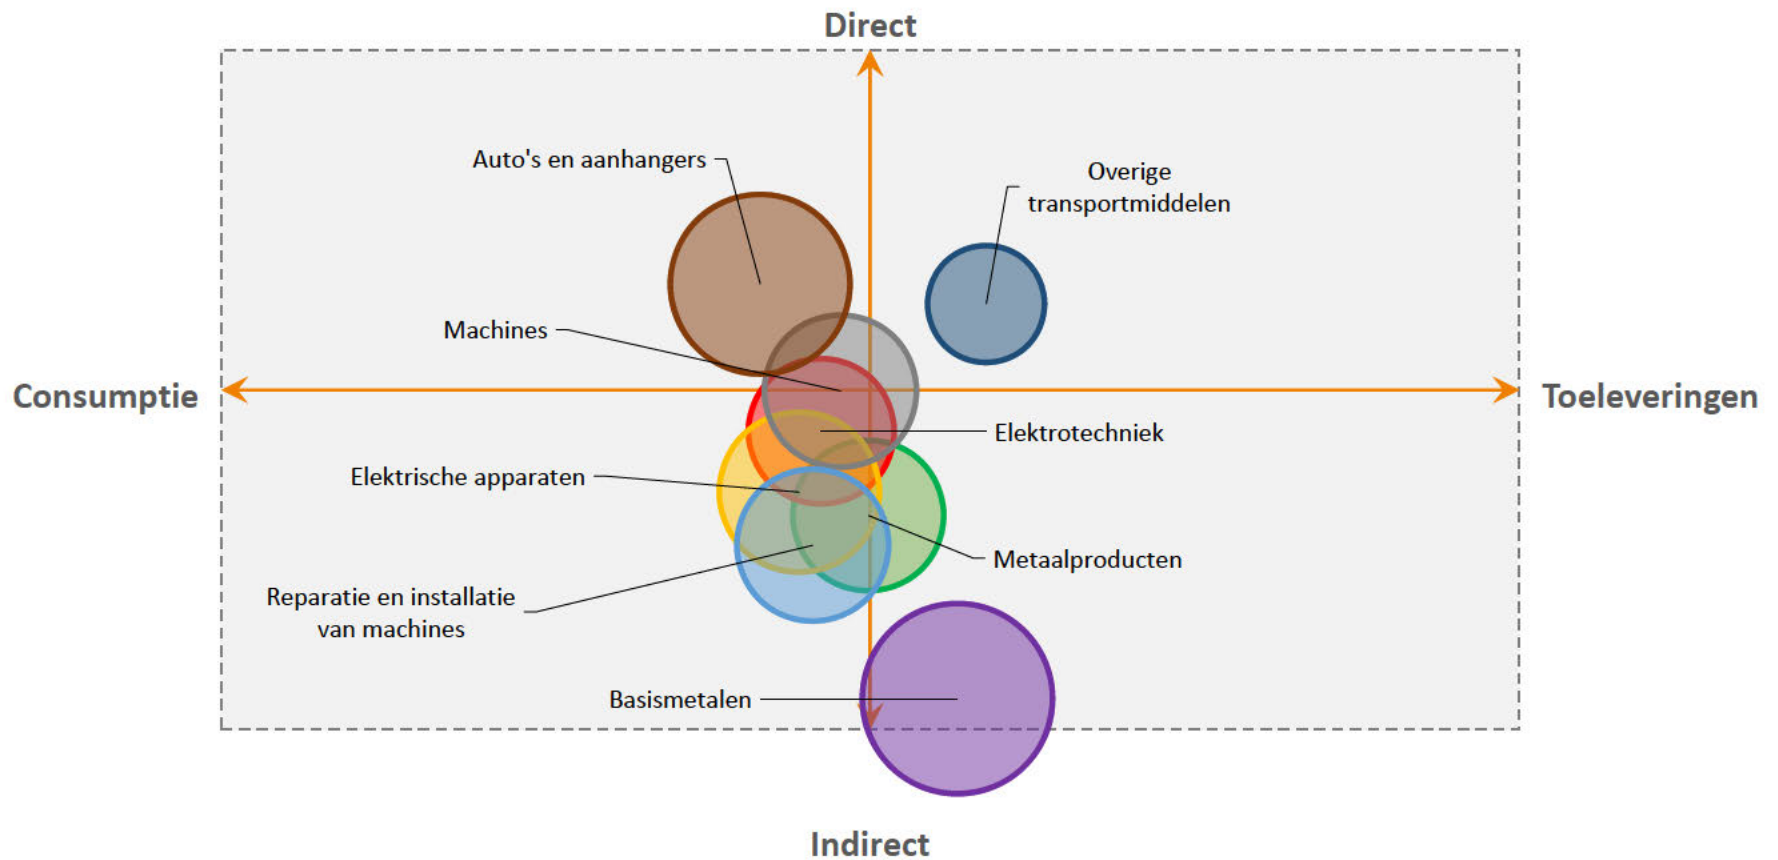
Direct

Auto's en aanhangers

Overige transportmiddelen

Machines

Consumptie

Toeleveringen

Elektrotechniek

Elektrische apparaten

Metaalproducten

Reparatie en installatie van machines

Basismetalen

Indirect